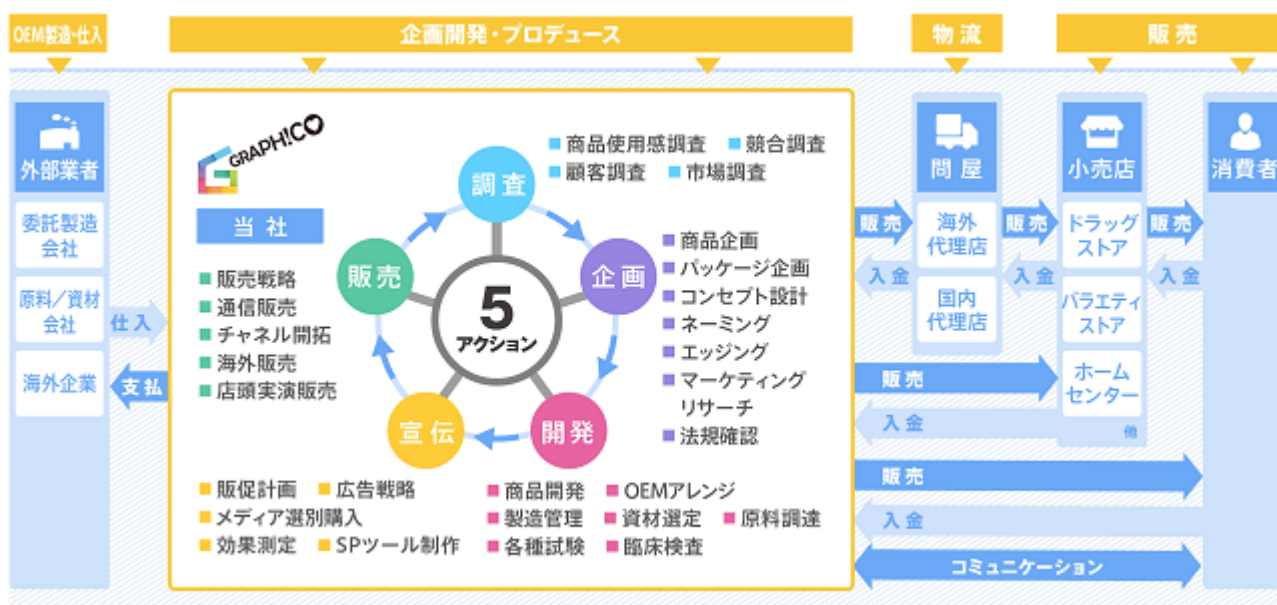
OEM製造・仕入

企画開発・プロデュース

物流

販売

外部業者

委託製造会社

原料／資材会社

海外企業

仕入

支払

GRAPH!CO

当社

■ 販売戦略
■ 通信販売
■ チャネル開拓
■ 海外販売
■ 店頭実演販売

■ 商品使用感調査 ■ 競合調査
■ 顧客調査 ■ 市場調査

調査

企画

開発

宣伝

販売

5
アクション

■ 商品企画
■ パッケージ企画
■ コンセプト設計
■ ネーミング
■ エッジング
■ マーケティングリサーチ
■ 法規確認

■ 販促計画 ■ 広告戦略
■ メディア選別購入
■ 効果測定 ■ SPツール制作

■ 商品開発 ■ OEMアレンジ
■ 製造管理 ■ 資材選定 ■ 原料調達
■ 各種試験 ■ 臨床検査

問屋

海外代理店

国内代理店

小売店

ドラッグストア

バラエティストア

ホームセンター

他

消費者

販売

入金

販売

入金

販売

入金

販売

入金

販売

入金

コミュニケーション